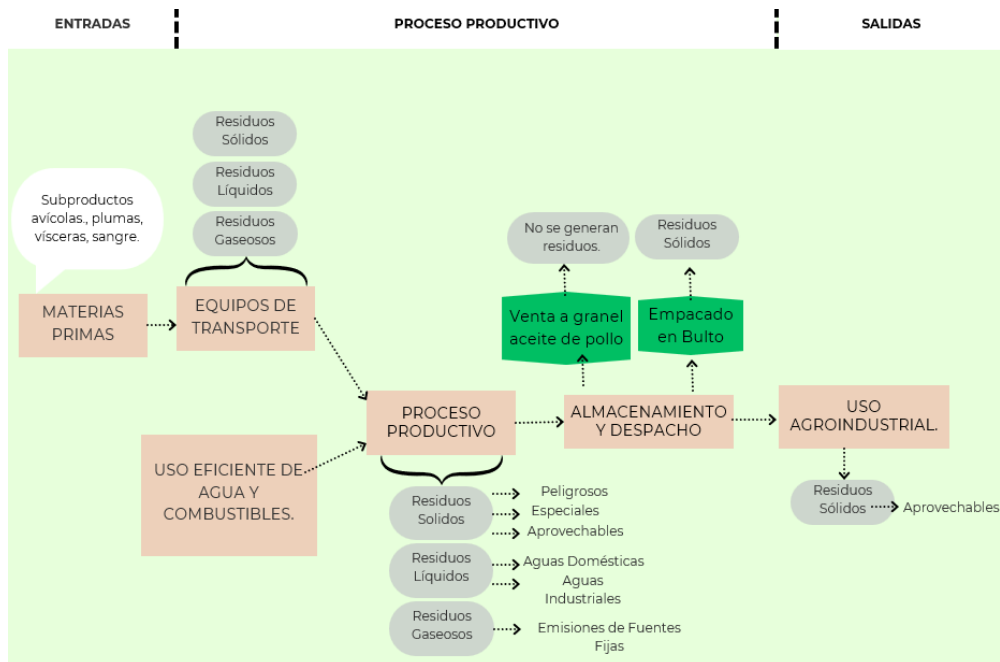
ENTRADAS

PROCESO PRODUCTIVO

SALIDAS

Subproductos avícolas., plumas, vísceras, sangre.

MATERIAS PRIMAS

Residuos Sólidos

Residuos Líquidos

Residuos Gaseosos

EQUIPOS DE TRANSPORTE

USO EFICIENTE DE AGUA Y COMBUSTIBLES.

PROCESO PRODUCTIVO

Residuos Solidos

Peligrosos
Especiales
Aprovechables

Residuos Líquidos

Aguas Domésticas
Aguas Industriales

Residuos Gaseosos

Emisiones de Fuentes Fijas

No se generan residuos.

Venta a granel aceite de pollo

Residuos Sólidos

Empacado en Bulto

ALMACENAMIENTO Y DESPACHO

USO AGROINDUSTRIAL.

Residuos Sólidos

Aprovechables